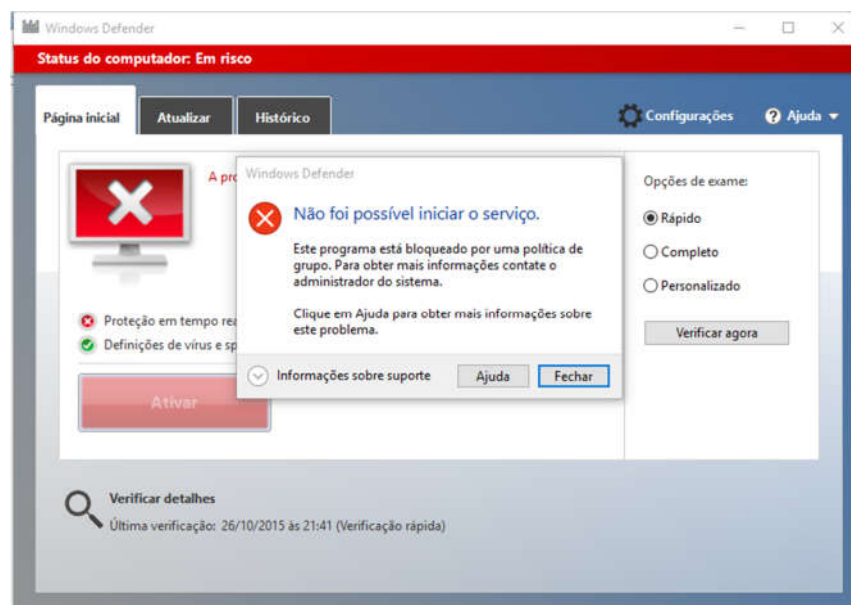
Windows Defender

Status do computador: Em risco

Página inicial
Atualizar
Histórico
Configurações
Ajuda

A pro

Proteção em tempo rea
Definições de vírus e sp

Ativar

Windows Defender

Não foi possível iniciar o serviço.

Este programa está bloqueado por uma política de grupo. Para obter mais informações contate o administrador do sistema.

Clique em Ajuda para obter mais informações sobre este problema.

Informações sobre suporte
Ajuda
Fechar

Opções de exame:
Rápido
Completo
Personalizado
Verificar agora

Verificar detalhes
Última verificação: 26/10/2015 às 21:41 (Verificação rápida)